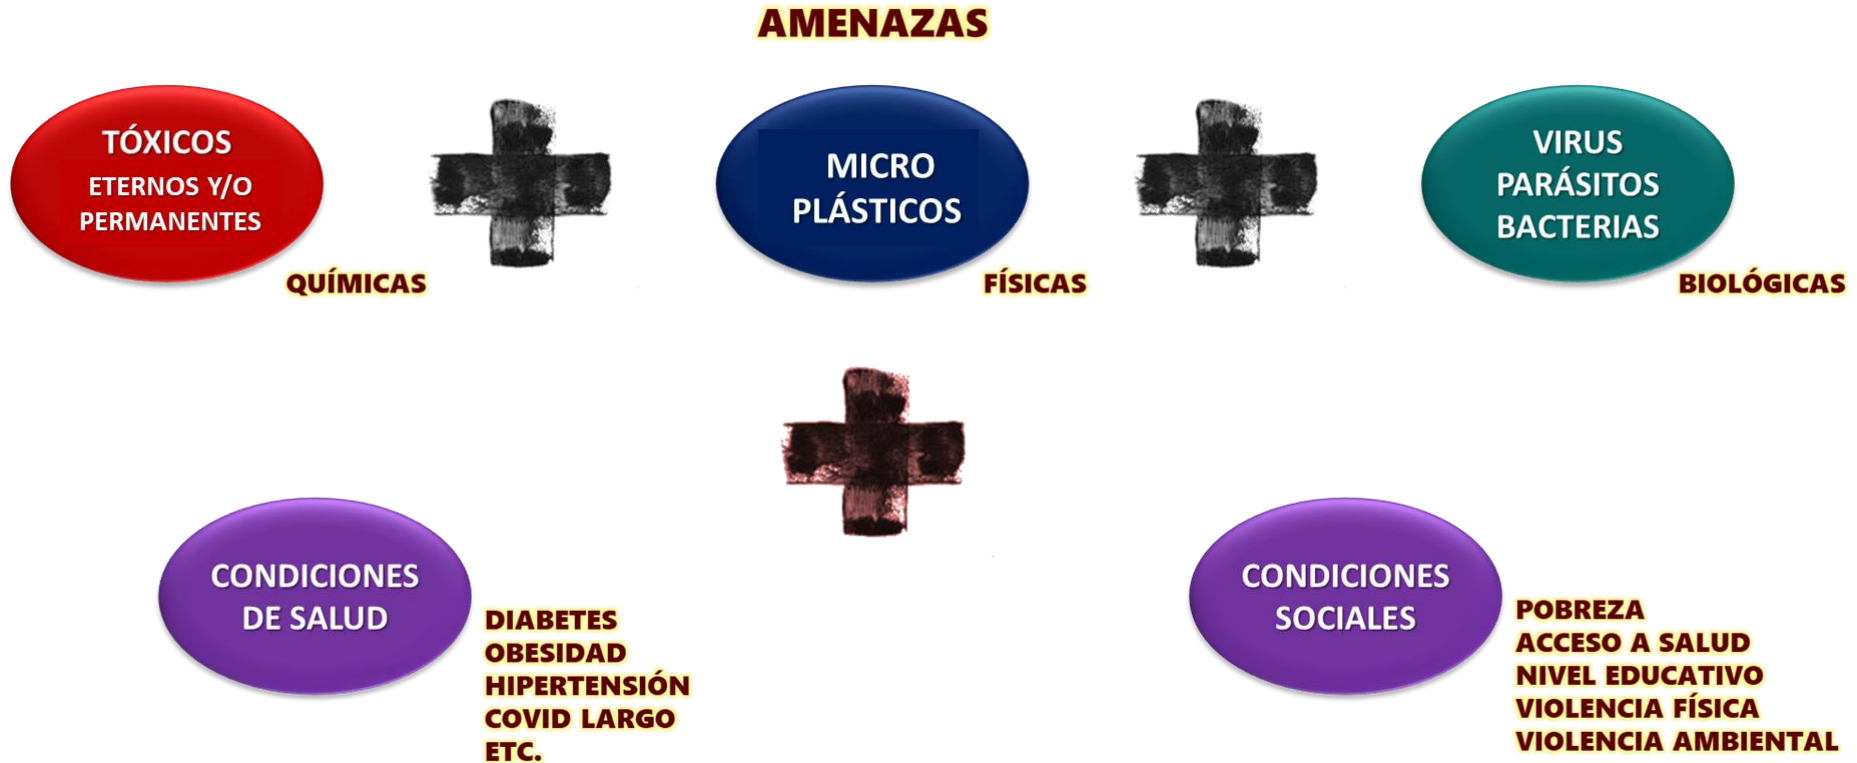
AMENAZAS

TÓXICOS
ETERNOS Y/O
PERMANENTES

QUÍMICAS

MICRO
PLÁSTICOS

FÍSICAS

VIRUS
PARÁSITOS
BACTERIAS

BIOLÓGICAS

CONDICIONES
DE SALUD

DIABETES
OBESIDAD
HIPERTENSIÓN
COVID LARGO
ETC.

CONDICIONES
SOCIALES

POBREZA
ACCESO A SALUD
NIVEL EDUCATIVO
VIOLENCIA FÍSICA
VIOLENCIA AMBIENTAL